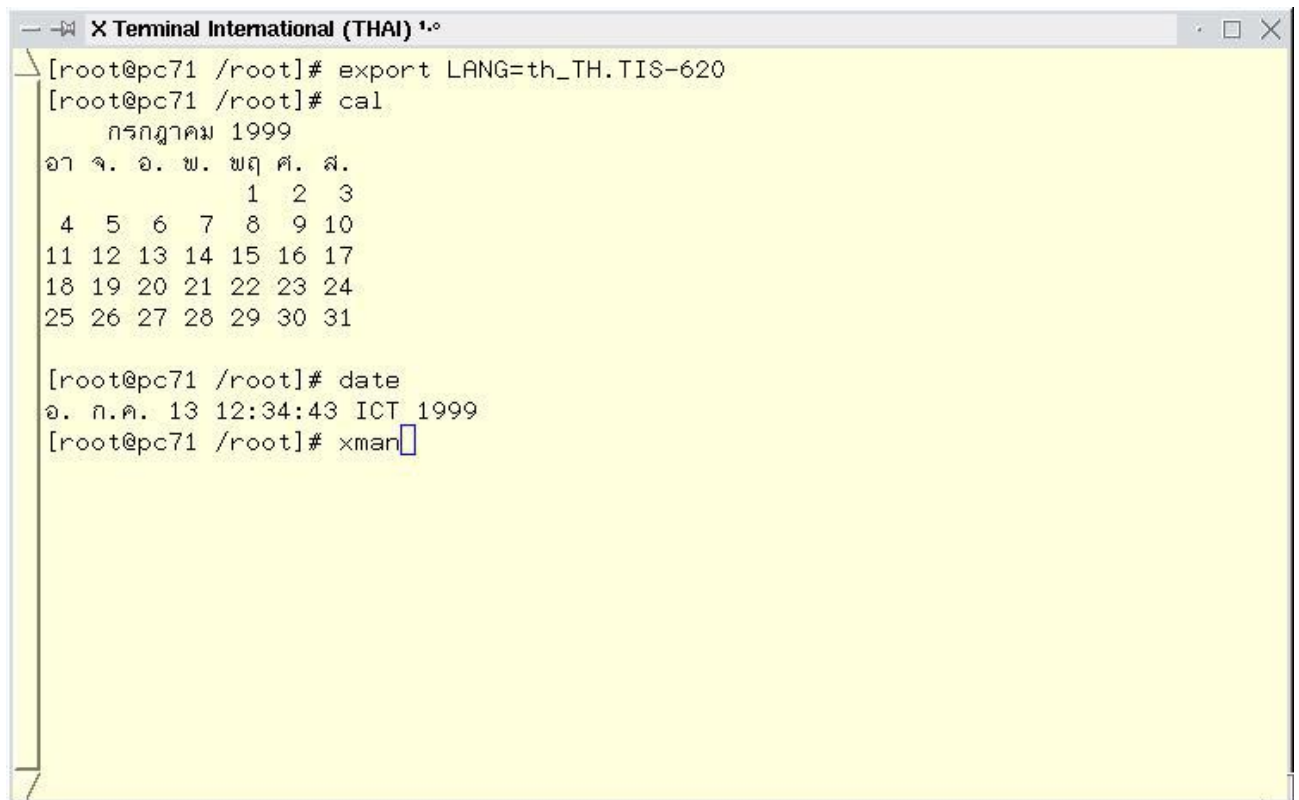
X Terminal International (THAI) ๑.๐

[root@pc71 /root]# export LANG=th_TH.TIS-620
[root@pc71 /root]# cal
    กรกฎาคม 1999
อา จ. อ. พ. พฤ ศ. ส.
              1  2  3
 4  5  6  7  8  9 10
11 12 13 14 15 16 17
18 19 20 21 22 23 24
25 26 27 28 29 30 31

[root@pc71 /root]# date
อ. ก.ค. 13 12:34:43 ICT 1999
[root@pc71 /root]# xman